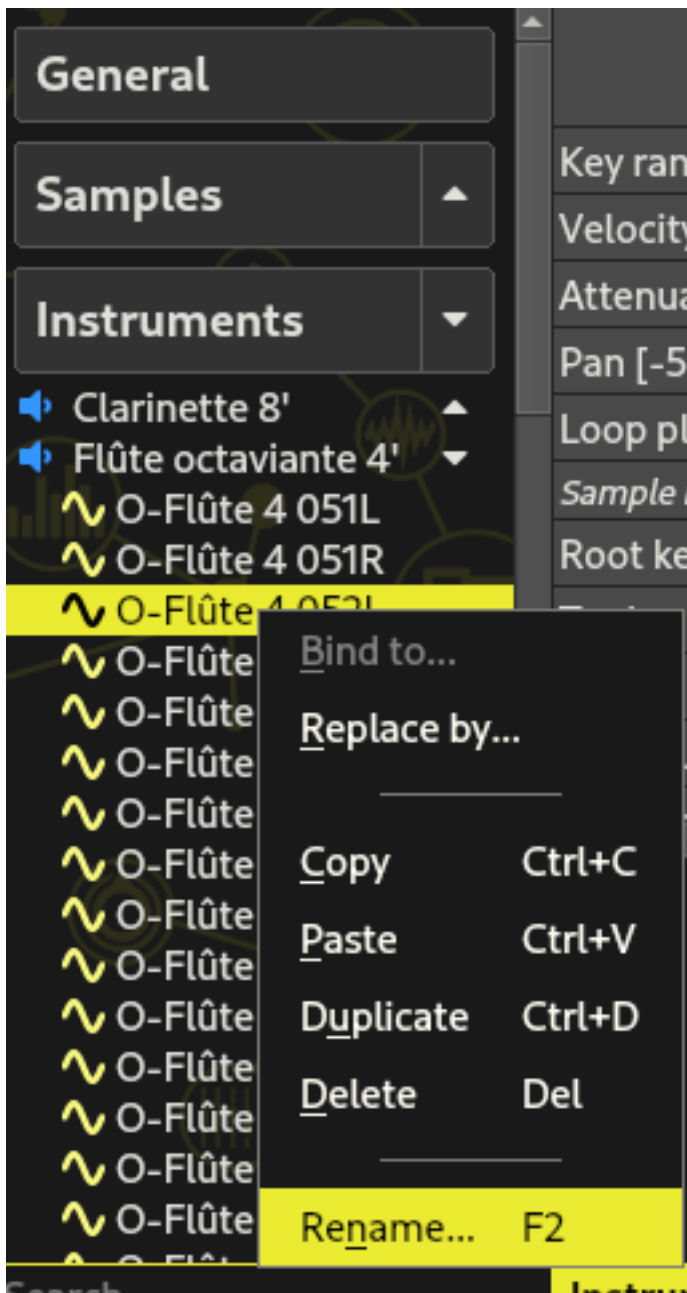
General

Samples

Instruments

Clarinette 8'
Flûte octaviante 4'
O-Flûte 4 051L
O-Flûte 4 051R
O-Flûte 4 052L
O-Flûte
O-Flûte
O-Flûte
O-Flûte
O-Flûte
O-Flûte
O-Flûte
O-Flûte
O-Flûte
O-Flûte
O-Flûte
O-Flûte
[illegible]

Search

Key ran
Velocity
Attenua
Pan [-5
Loop pl
Sample
Root ke
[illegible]
Instru

Bind to...
Replace by...
Copy Ctrl+C
Paste Ctrl+V
Duplicate Ctrl+D
Delete Del
Rename... F2